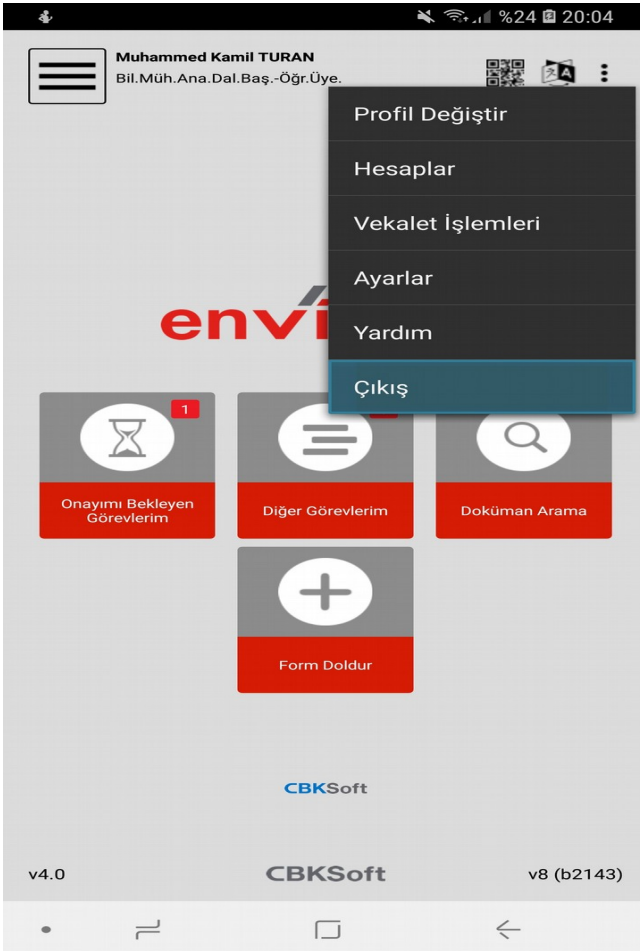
%24 20:04

Muhammed Kamil TURAN
Bil.Müh.Ana.Dal.Baş.-Öğr.Üye.

Profil Değiştir
Hesaplar
Vekalet İşlemleri
Ayarlar
Yardım
Çıkış

envi

1
Onayımı Bekleyen Görevlerim

Diğer Görevlerim

Doküman Arama

Form Doldur

CBKSoft

v4.0
CBKSoft
v8 (b2143)